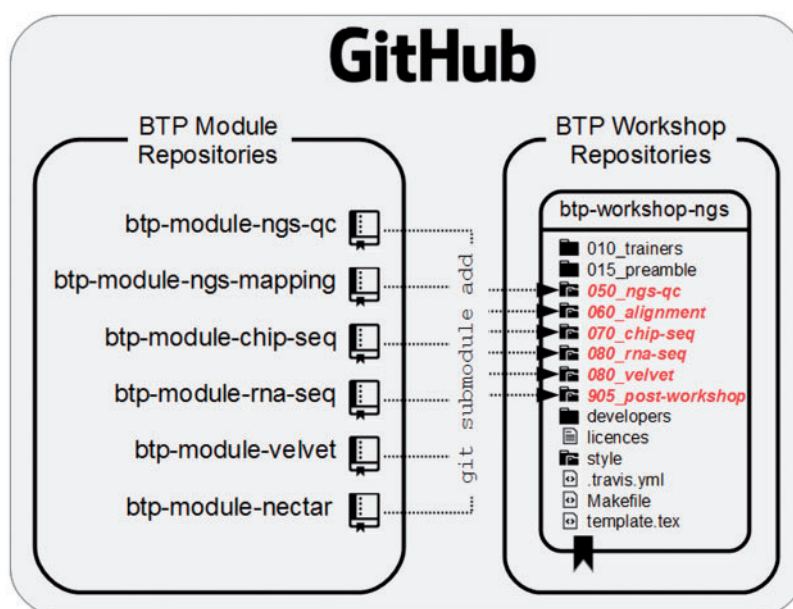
GitHub

BTP Module Repositories

btp-module-ngs-qc

btp-module-ngs-mapping

btp-module-chip-seq

btp-module-rna-seq

btp-module-velvet

btp-module-nectar

git submodule add ...

BTP Workshop Repositories

btp-workshop-ngs

010_trainers
015_preamble
050_ngs-qc
060_alignment
070_chip-seq
080_rna-seq
080_velvet
905_post-workshop
developers
licences
style
.travis.yml
Makefile
template.tex